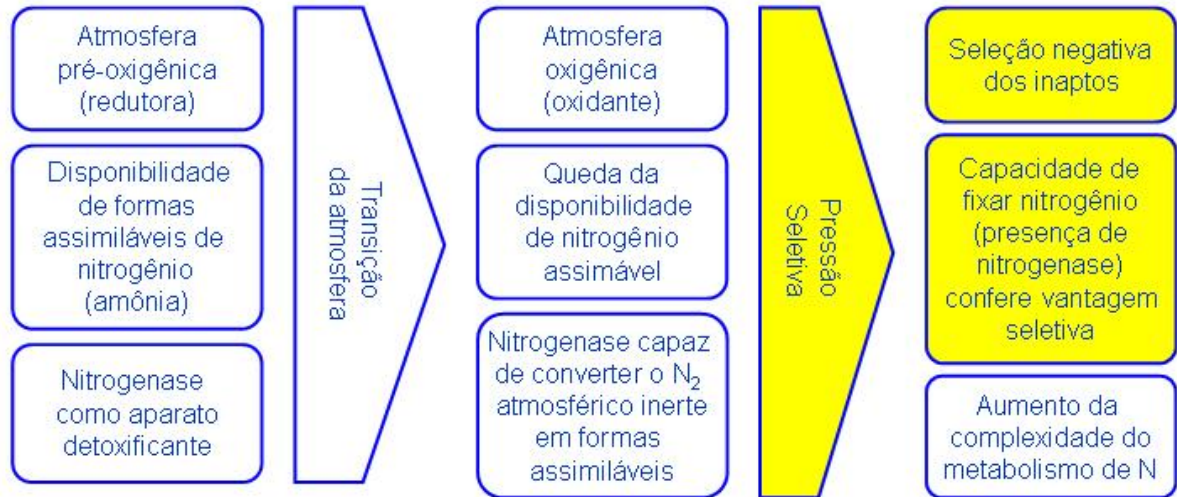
Atmosfera pré-oxigênica (redutora)

Disponibilidade de formas assimiláveis de nitrogênio (amônia)

Nitrogenase como aparato detoxificante

Transição da atmosfera

Atmosfera oxigênica (oxidante)

Queda da disponibilidade de nitrogênio assimável

Nitrogenase capaz de converter o $N_2$ atmosférico inerte em formas assimiláveis

Pressão Seletiva

Seleção negativa dos inaptos

Capacidade de fixar nitrogênio (presença de nitrogenase) confere vantagem seletiva

Aumento da complexidade do metabolismo de N